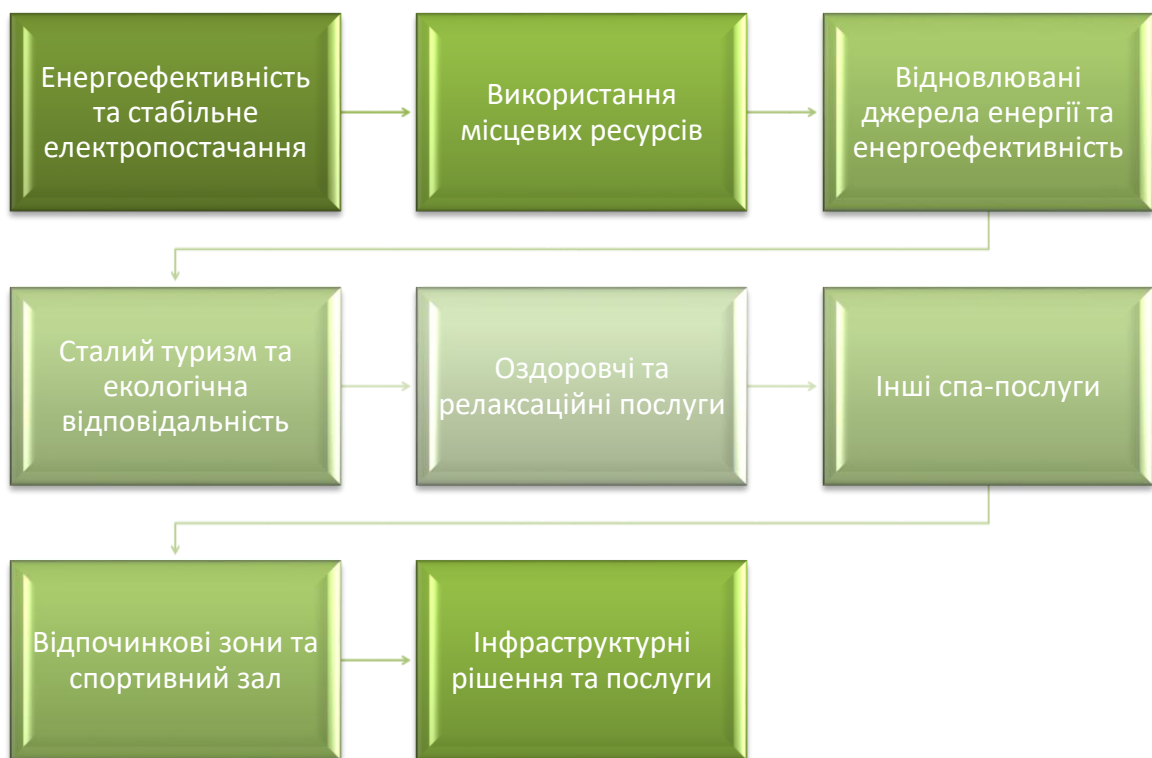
Енергоефективність та стабільне електропостачання

Використання місцевих ресурсів

Відновлювані джерела енергії та енергоефективність

Сталий туризм та екологічна відповідальність

Оздоровчі та релаксаційні послуги

Інші спа-послуги

Відпочинкові зони та спортивний зал

Інфраструктурні рішення та послуги